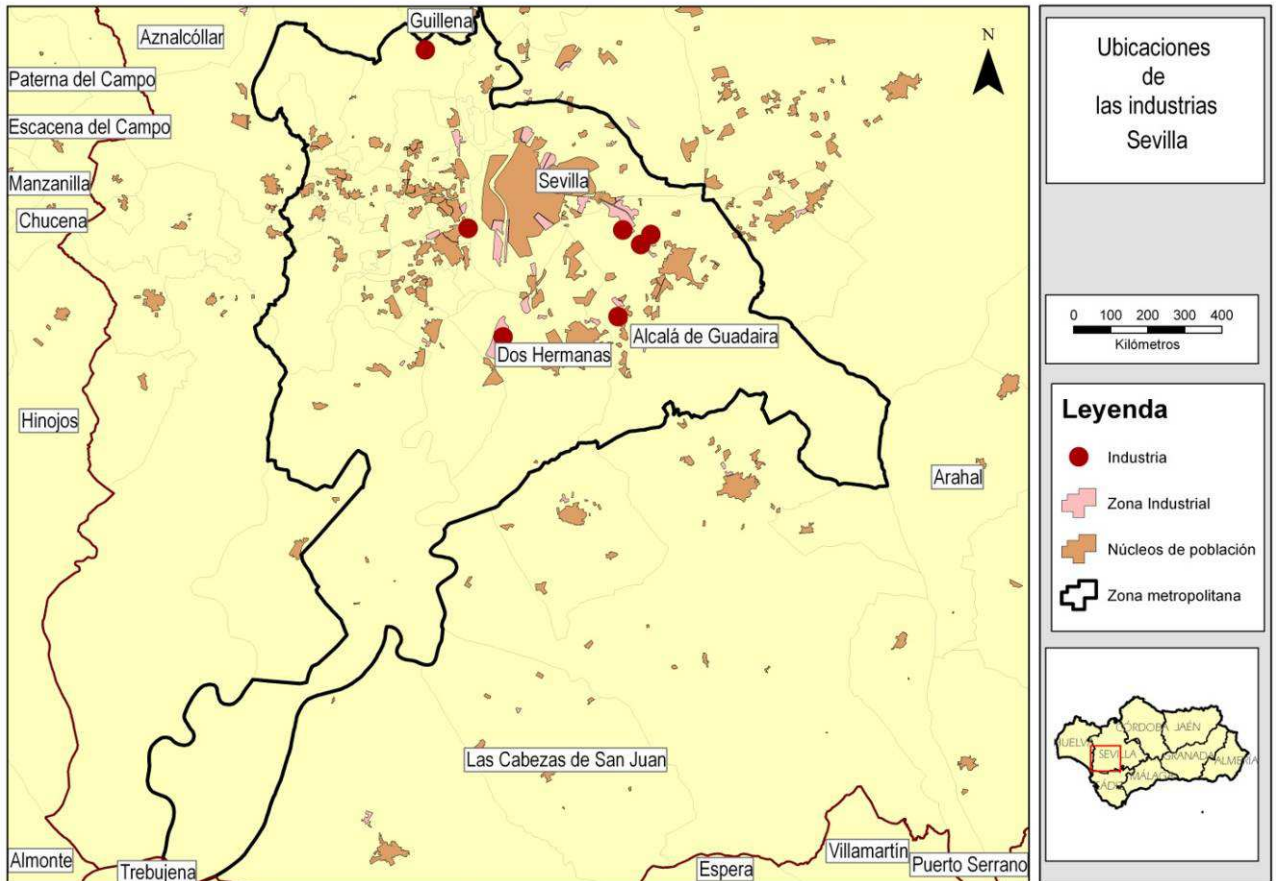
Guillena
Aznalcóllar
Paterna del Campo
Escacena del Campo
Manzanilla
Chucena
Sevilla
Dos Hermanas
Alcalá de Guadaira
Hinojos
Arahal
Las Cabezas de San Juan
Almonte
Trebujena
Espera
Villamartín
Puerto Serrano
N

Ubicaciones de las industrias Sevilla

0 100 200 300 400
Kilómetros

Leyenda
Industria
Zona Industrial
Núcleos de población
Zona metropolitana

HUELVA
SEVILLA
CÓRDOBA
JAÉN
GRANADA
ALMERÍA
MÁLAGA
CÁDIZ